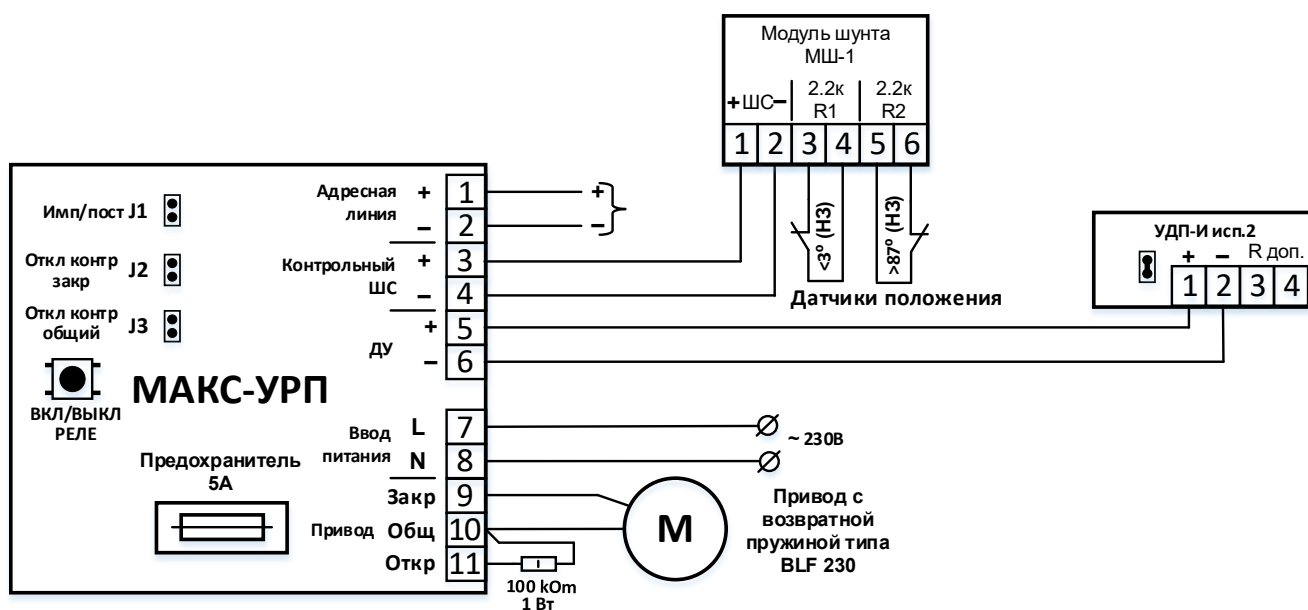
Модуль шунта
МШ-1

+ШС–
2.2к
R1
2.2к
R2

1 2 3 4 5 6

<3° (НЗ)
>87° (НЗ)

Датчики положения

Имп/пост J1
Откл контр закр J2
Откл контр общий J3

Адресная линия + 1
– 2
+
–

Контрольный ШС + 3
– 4

ДУ + 5
– 6

МАКС-УРП

ВКЛ/ВЫКЛ РЕЛЕ

Ввод питания L 7
N 8

~ 230В

Предохранитель 5А

Привод
Закр 9
Общ 10
Откр 11

M

100 kOm
1 Вт

Привод с возвратной пружиной типа BLF 230

УДП-И исп.2
+ –
R доп.
1 2 3 4